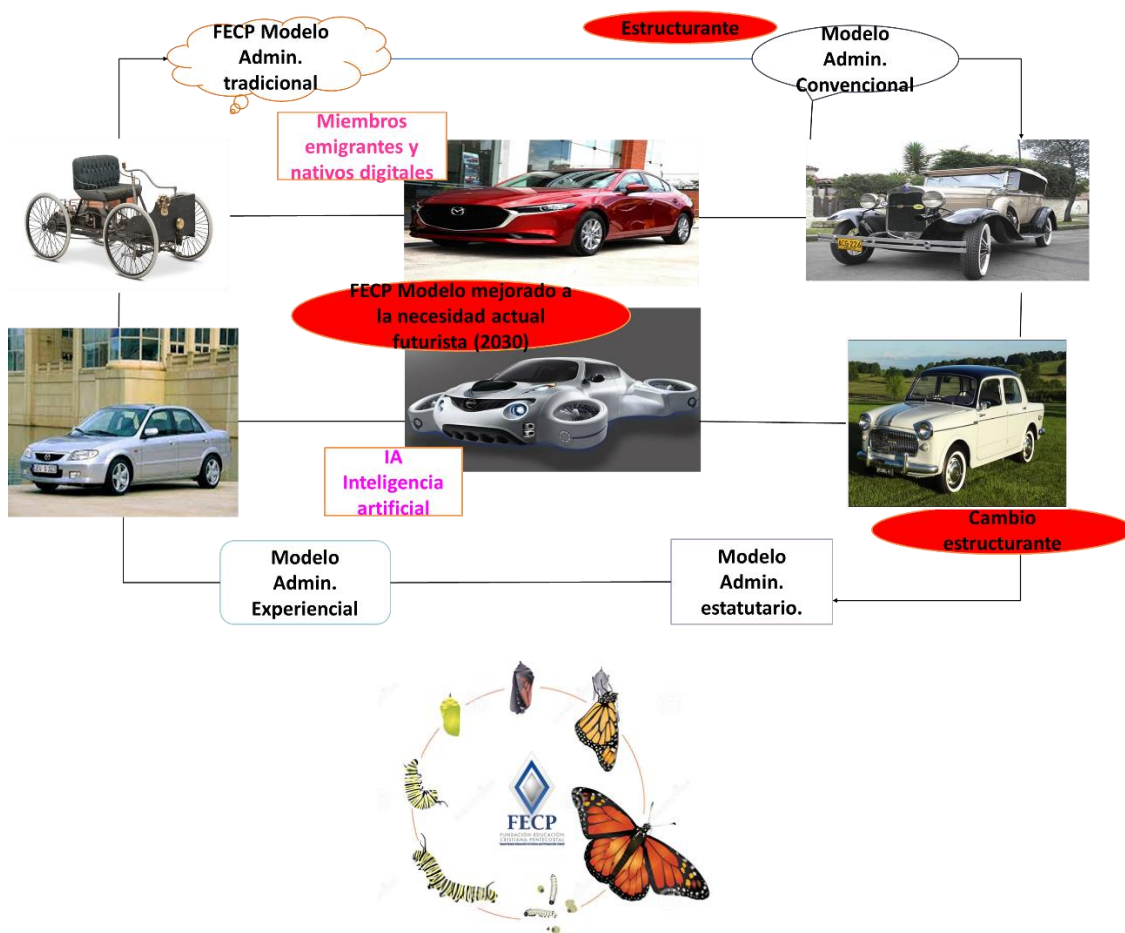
FECP Modelo Admin. tradicional

Estructurante

Modelo Admin. Convencional

Miembros emigrantes y nativos digitales

FECP Modelo mejorado a la necesidad actual futurista (2030)

IA Inteligencia artificial

Cambio estructurante

Modelo Admin. Experiencial

Modelo Admin. estatutario.

FECP
FUNDACIÓN EDUCACIÓN CRISTIANA PENTECOSTAL